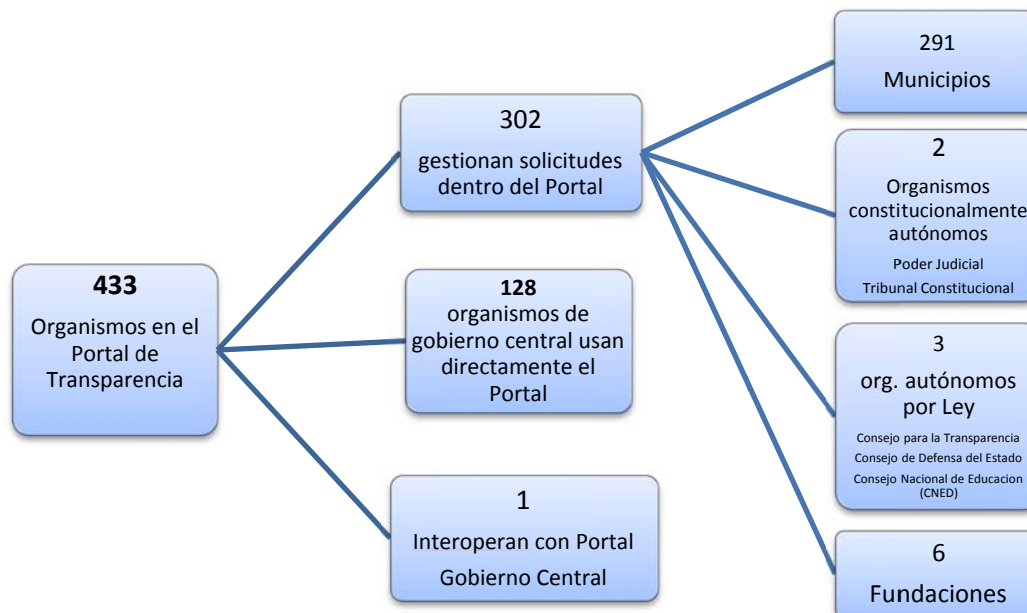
433
Organismos en el Portal de Transparencia

302
gestionan solicitudes dentro del Portal

128
organismos de gobierno central usan directamente el Portal

1
Interoperan con Portal Gobierno Central

291
Municipios

2
Organismos constitucionalmente autónomos
Poder Judicial
Tribunal Constitucional

3
org. autónomos por Ley
Consejo para la Transparencia
Consejo de Defensa del Estado
Consejo Nacional de Educacion (CNED)

6
Fundaciones